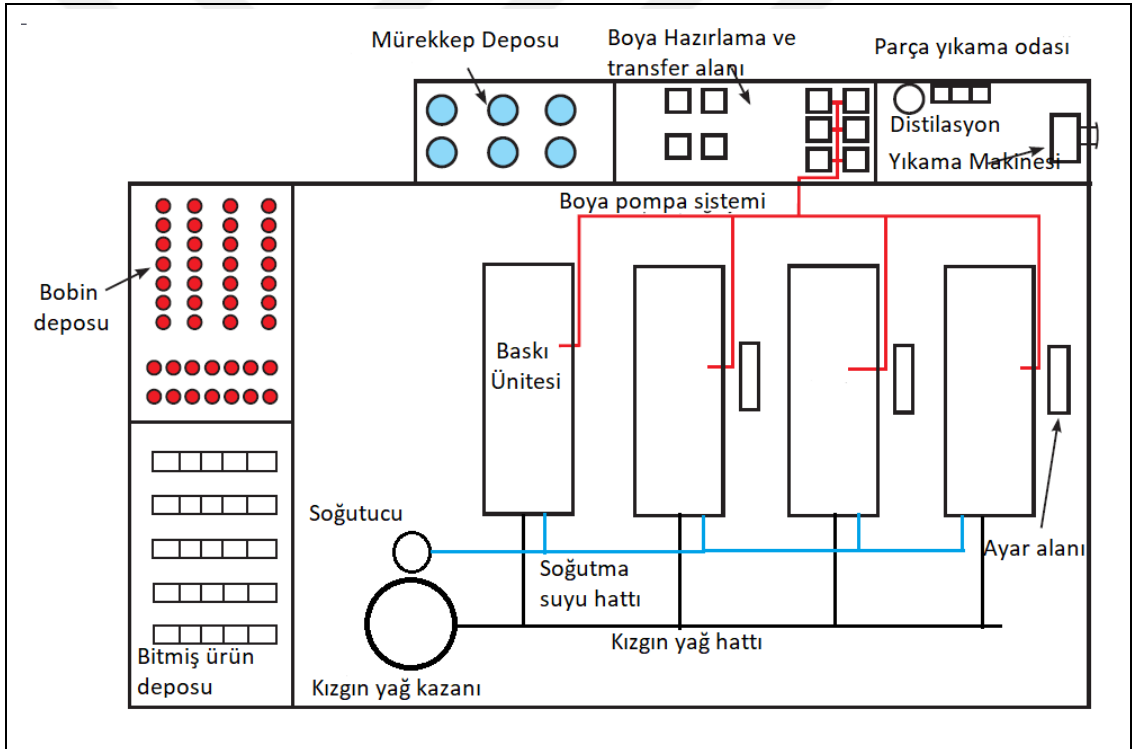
-

Mürekkep Deposu

Boya Hazırlama ve transfer alanı

Parça yıkama odası

Distilasyon

Yıkama Makinesi

Boya pompa sistemi

Bobin deposu

Baskı Ünitesi

Soğutucu

Soğutma suyu hattı

Ayar alanı

Kızgın yağ hattı

Bitmiş ürün deposu

Kızgın yağ kazanı